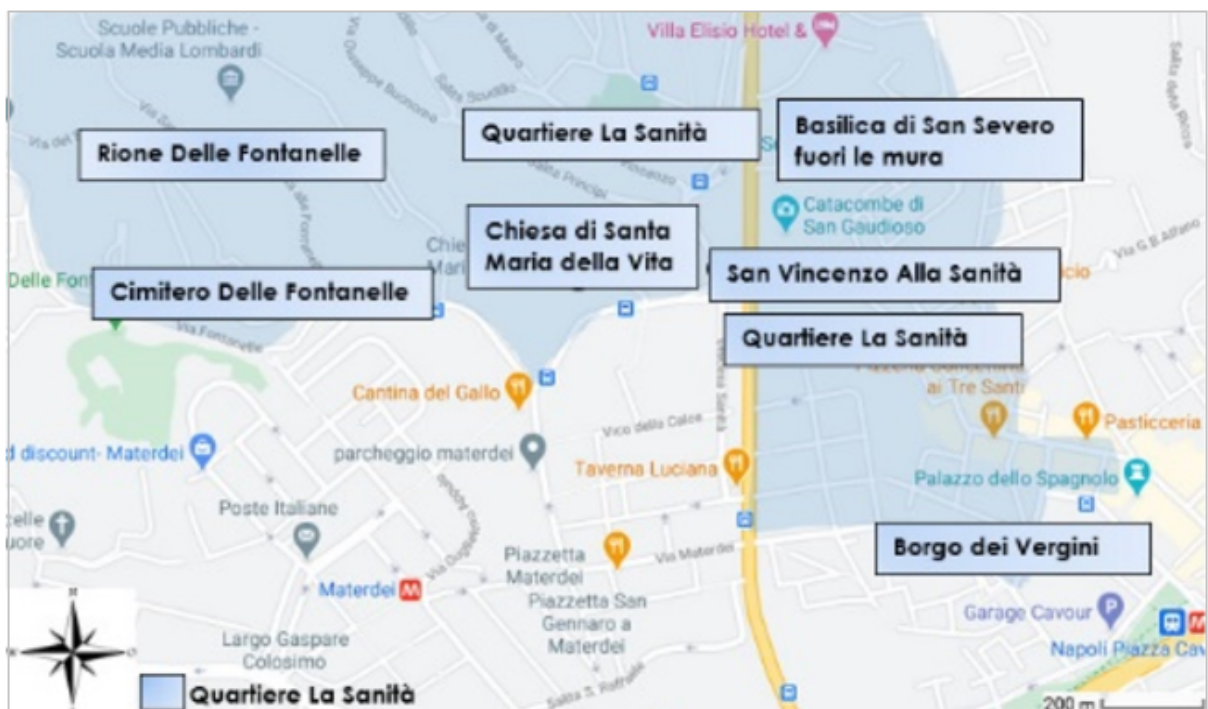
Scuole Pubbliche - Scuola Media Lombardi

Villa Elisio Hotel &

Via Giuseppe Buonocore

Salita Scudillo

Quartiere La Sanità

Basilica di San Severo fuori le mura

Rione Delle Fontanelle

Via dei

Salita Principi

Catacombe di San Gaudioso

Via G. B. Alfano

Chiesa di Santa Maria della Vita

San Vincenzo Alla Sanità

Delle Font

Cimitero Delle Fontanelle

Via Fontanelle

Quartiere La Sanità

ai Tre Santi

Cantina del Gallo

Vico della Calce

Pasticceria

d discount- Materdei

parcheggio materdei

Taverna Luciana

Palazzo dello Spagnolo

Poste Italiane

Borgo dei Vergini

Piazzetta Materdei

Via Materdei

Materdei

Piazzetta San Gennaro a Materdei

Garage Cavour

Largo Gaspare Colosimo

Napoli Piazza Cav

Quartiere La Sanità

Salita S. Raffaele

200 m